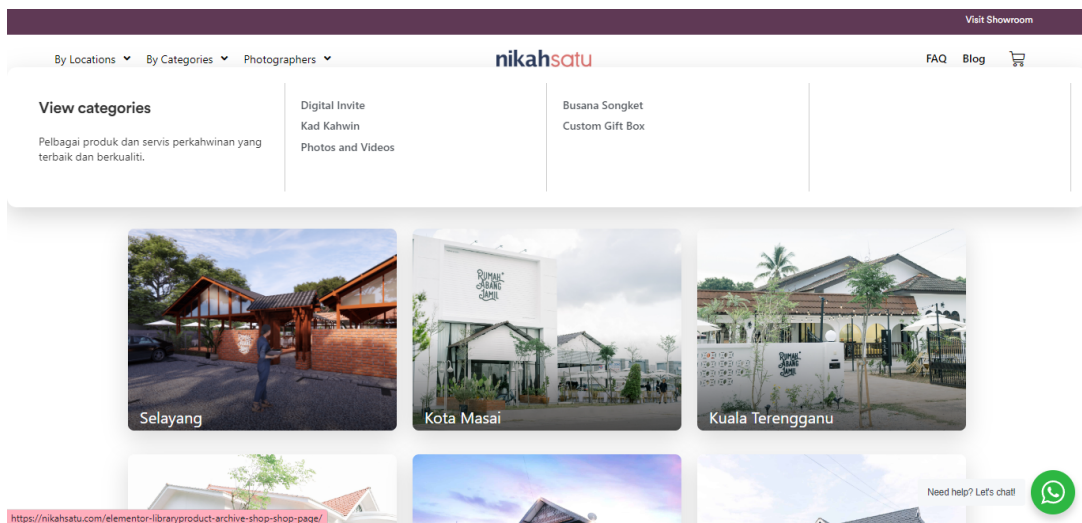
Visit Showroom

By Locations By Categories Photographers

nikahsatu

FAQ Blog

View categories

Pelbagai produk dan servis perkahwinan yang terbaik dan berkualiti.

Digital Invite
Kad Kahwin
Photos and Videos

Busana Songket
Custom Gift Box

RUMAH ABANG JAMIL

RUMAH ABANG JAMIL

Selayang

Kota Masai

Kuala Terengganu

Need help? Let's chat!

https://nikahsatu.com/elementor-libraryproduct-archive-shop-shop-page/